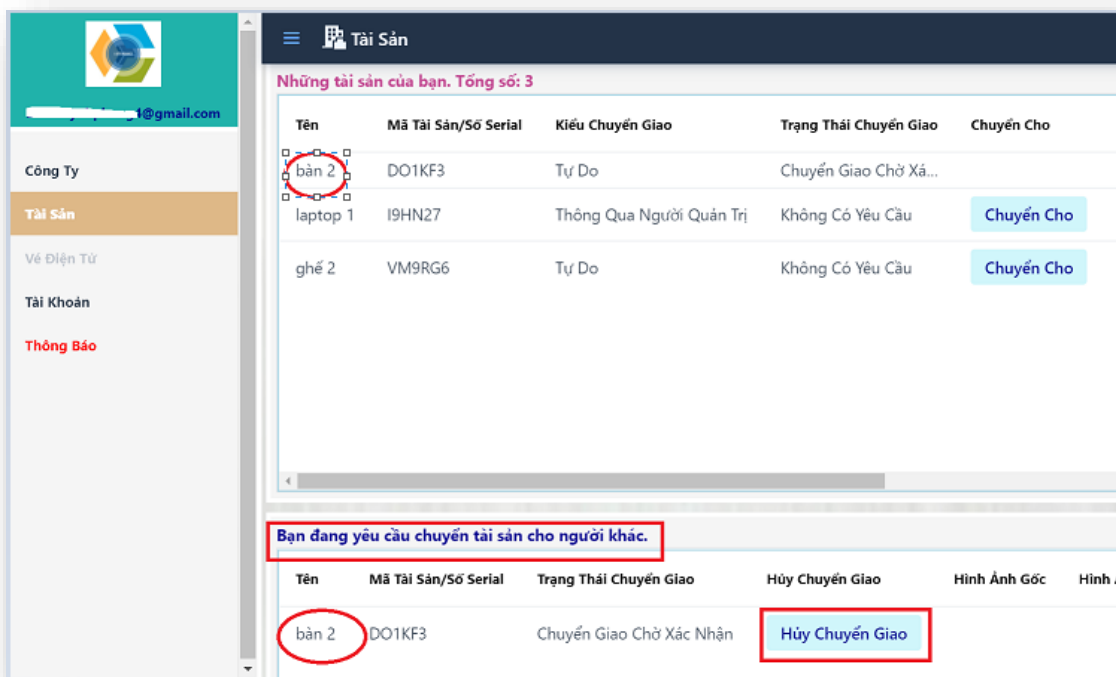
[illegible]@gmail.com

Công Ty

Tài Sản

Vé Điện Tử

Tài Khoản

Thông Báo

Tài Sản

Những tài sản của bạn. Tổng số: 3

| Tên | Mã Tài Sản/Số Serial | Kiểu Chuyển Giao | Trạng Thái Chuyển Giao | Chuyển Cho |
|---|---|---|---|---|
| bàn 2 | DO1KF3 | Tự Do | Chuyển Giao Chờ Xá... | |
| laptop 1 | I9HN27 | Thông Qua Người Quản Trị | Không Có Yêu Cầu | Chuyển Cho |
| ghế 2 | VM9RG6 | Tự Do | Không Có Yêu Cầu | Chuyển Cho |

Bạn đang yêu cầu chuyển tài sản cho người khác.

| Tên | Mã Tài Sản/Số Serial | Trạng Thái Chuyển Giao | Hủy Chuyển Giao | Hình Ảnh Gốc | Hình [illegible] |
|---|---|---|---|---|---|
| bàn 2 | DO1KF3 | Chuyển Giao Chờ Xác Nhận | Hủy Chuyển Giao | | |